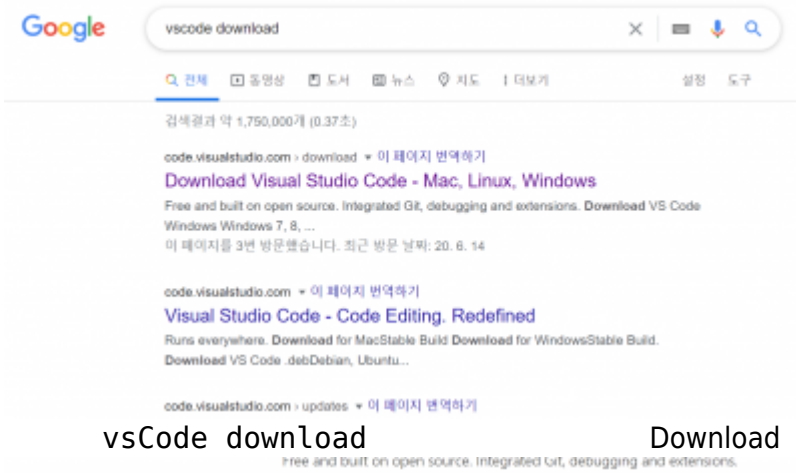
Google

vscode download

전체 동영상 도서 뉴스 지도 더보기 설정 도구

검색결과 약 1,750,000개 (0.37초)

code.visualstudio.com › download ▾ 이 페이지 번역하기

Download Visual Studio Code - Mac, Linux, Windows

Free and built on open source. Integrated Git, debugging and extensions. Download VS Code Windows Windows 7, 8, ...

이 페이지를 3번 방문했습니다. 최근 방문 날짜: 20. 6. 14

code.visualstudio.com ▾ 이 페이지 번역하기

Visual Studio Code - Code Editing. Redefined

Runs everywhere. Download for MacStable Build Download for WindowsStable Build. Download VS Code .debDebian, Ubuntu...

code.visualstudio.com › updates ▾ 이 페이지 번역하기

vsCode download Download

Free and built on open source. Integrated Git, debugging and extensions.